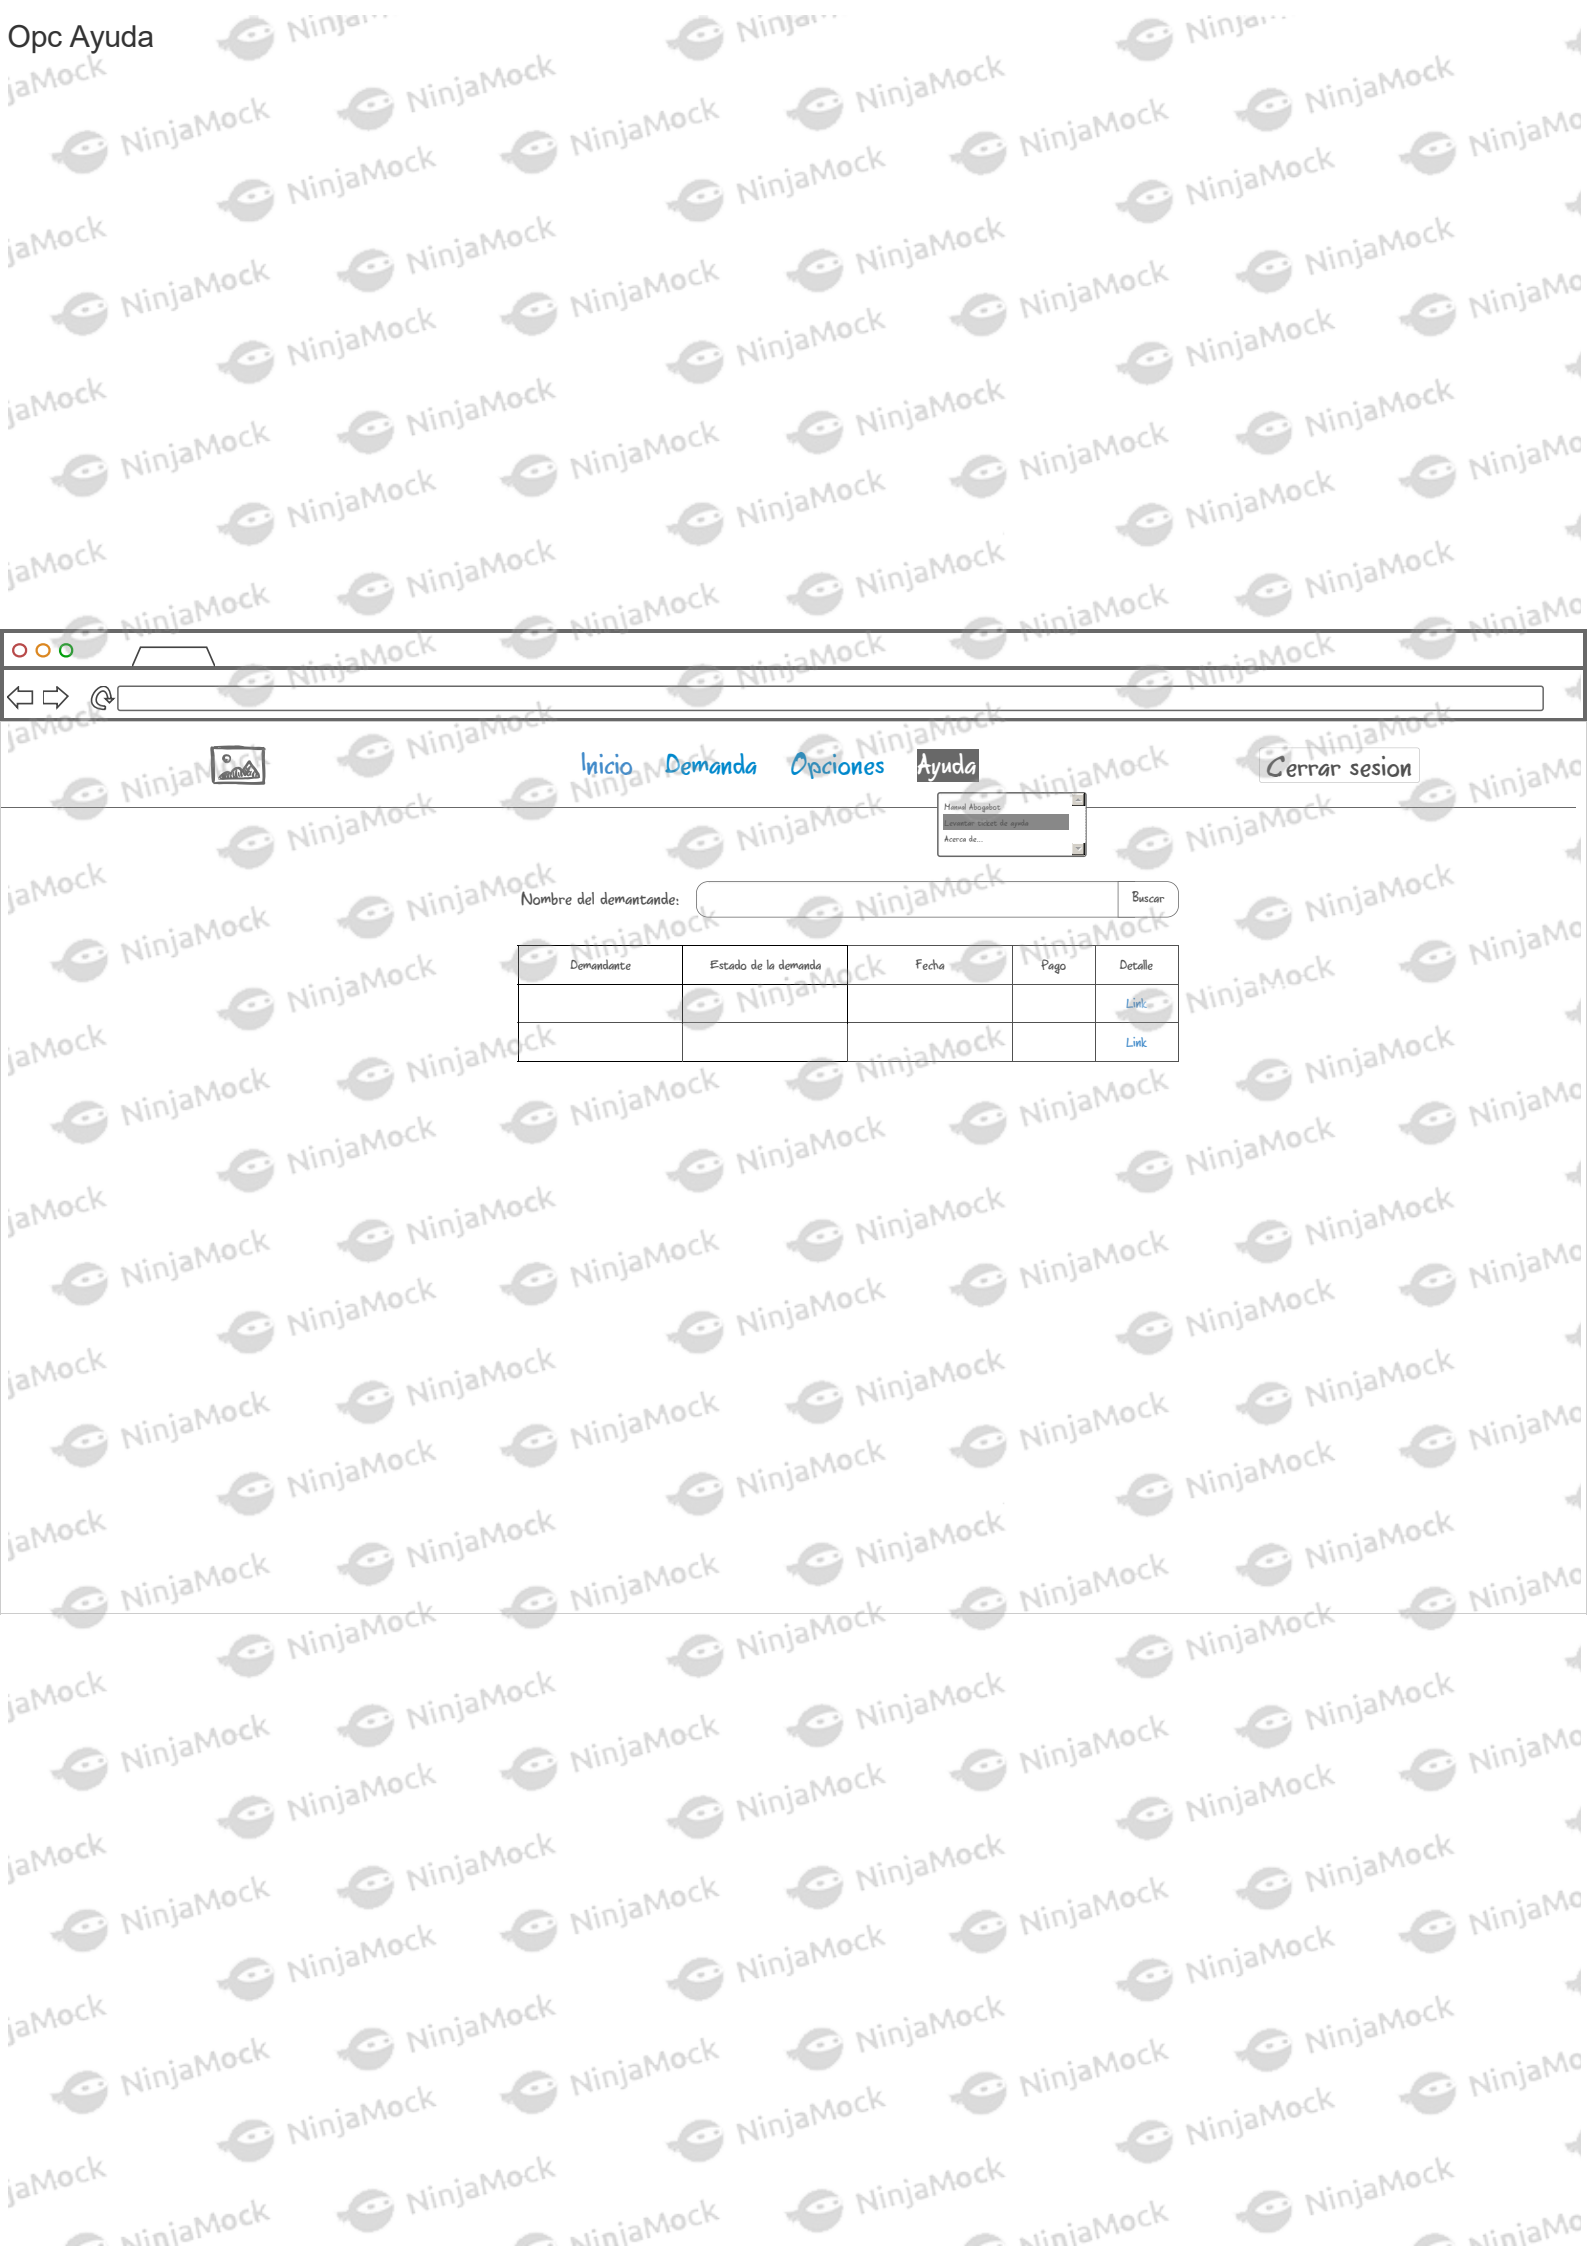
Opc Ayuda

Inicio Demanda Opciones Ayuda

Cerrar sesion

Manual Abogabot
Levantar ticket de ayuda
Acerca de...

Nombre del demantande:

Buscar

| Demandante | Estado de la demanda | Fecha | Pago | Detalle |
|---|---|---|---|---|
| | | | | Link |
| | | | | Link |